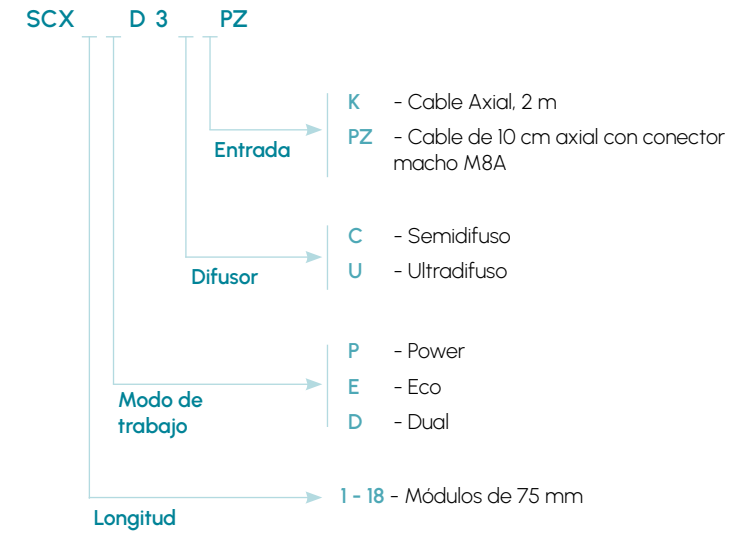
SCX D 3 PZ

Entrada
K - Cable Axial, 2 m
PZ - Cable de 10 cm axial con conector macho M8A

Difusor
C - Semidifuso
U - Ultradifuso

Modo de trabajo
P - Power
E - Eco
D - Dual

Longitud
1 - 18 - Módulos de 75 mm